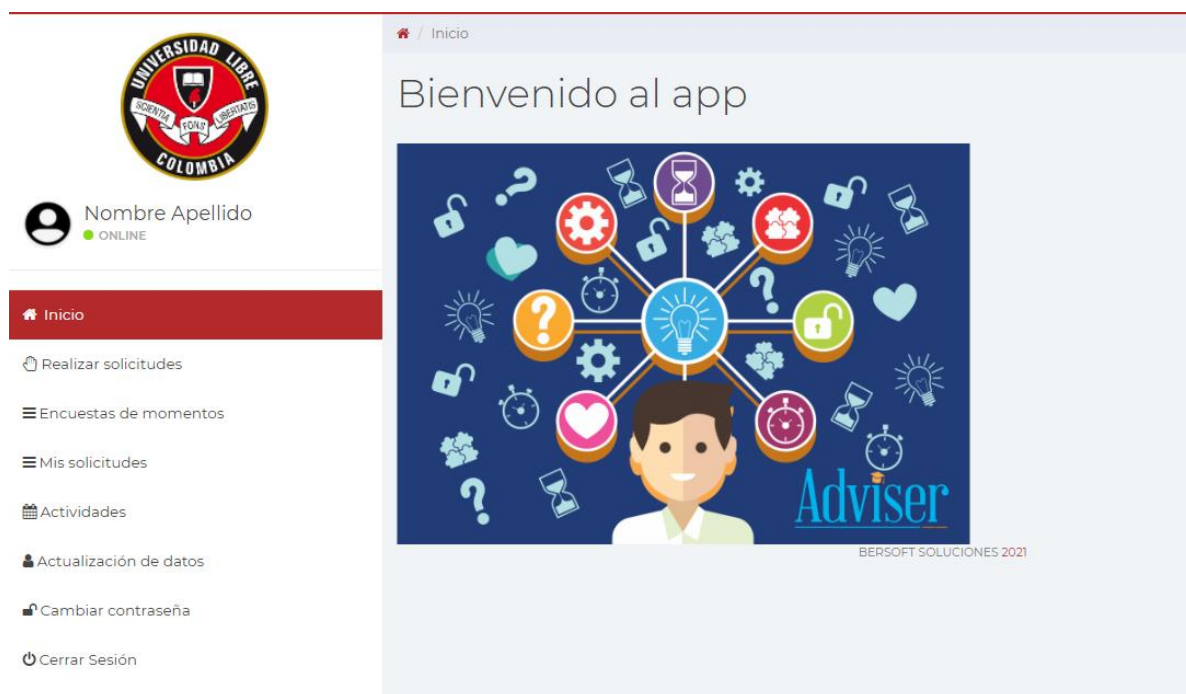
UNIVERSIDAD LIBRE
SCIENTIA FONS LIBERTATIS
COLOMBIA

Nombre Apellido
ONLINE

Inicio
Realizar solicitudes
Encuestas de momentos
Mis solicitudes
Actividades
Actualización de datos
Cambiar contraseña
Cerrar Sesión

/ Inicio

Bienvenido al app

Adviser

BERSOFT SOLUCIONES 2021